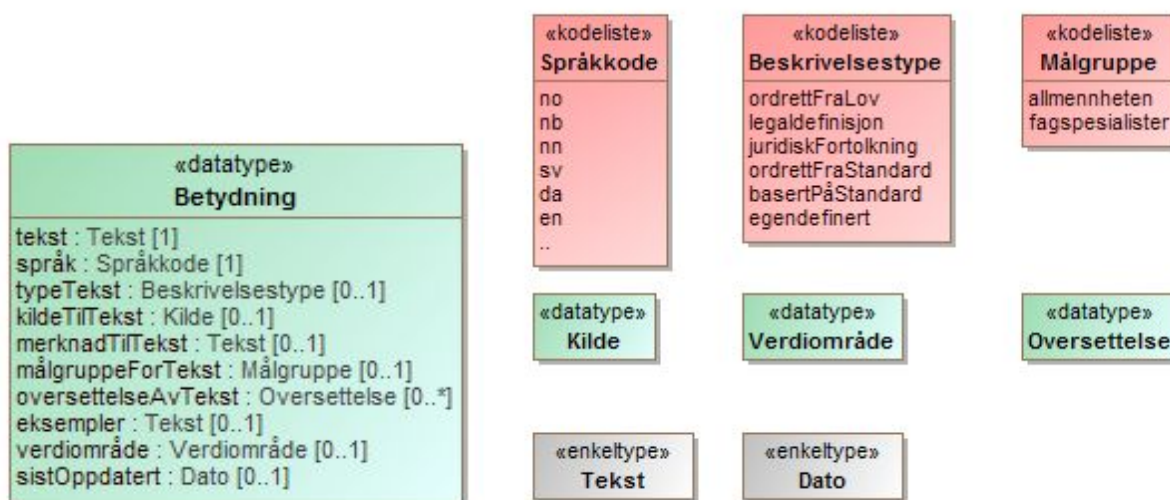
«datatype»
Betydning

tekst : Tekst [1]
språk : Språkkode [1]
typeTekst : Beskrivelsestype [0..1]
kildeTilTekst : Kilde [0..1]
merknadTilTekst : Tekst [0..1]
målgruppeForTekst : Målgruppe [0..1]
oversettelseAvTekst : Oversettelse [0..*]
eksempler : Tekst [0..1]
verdiområde : Verdiområde [0..1]
sistOppdatert : Dato [0..1]

«kodeliste»
Språkkode

no
nb
nn
sv
da
en
..

«kodeliste»
Beskrivelsestype

ordrettFraLov
legaldefinisjon
juridiskFortolkning
ordrettFraStandard
basertPåStandard
egendefinert

«kodeliste»
Målgruppe

allmennheten
fagspesialister

«datatype»
Kilde

«datatype»
Verdiområde

«datatype»
Oversettelse

«enkeltype»
Tekst

«enkeltype»
Dato